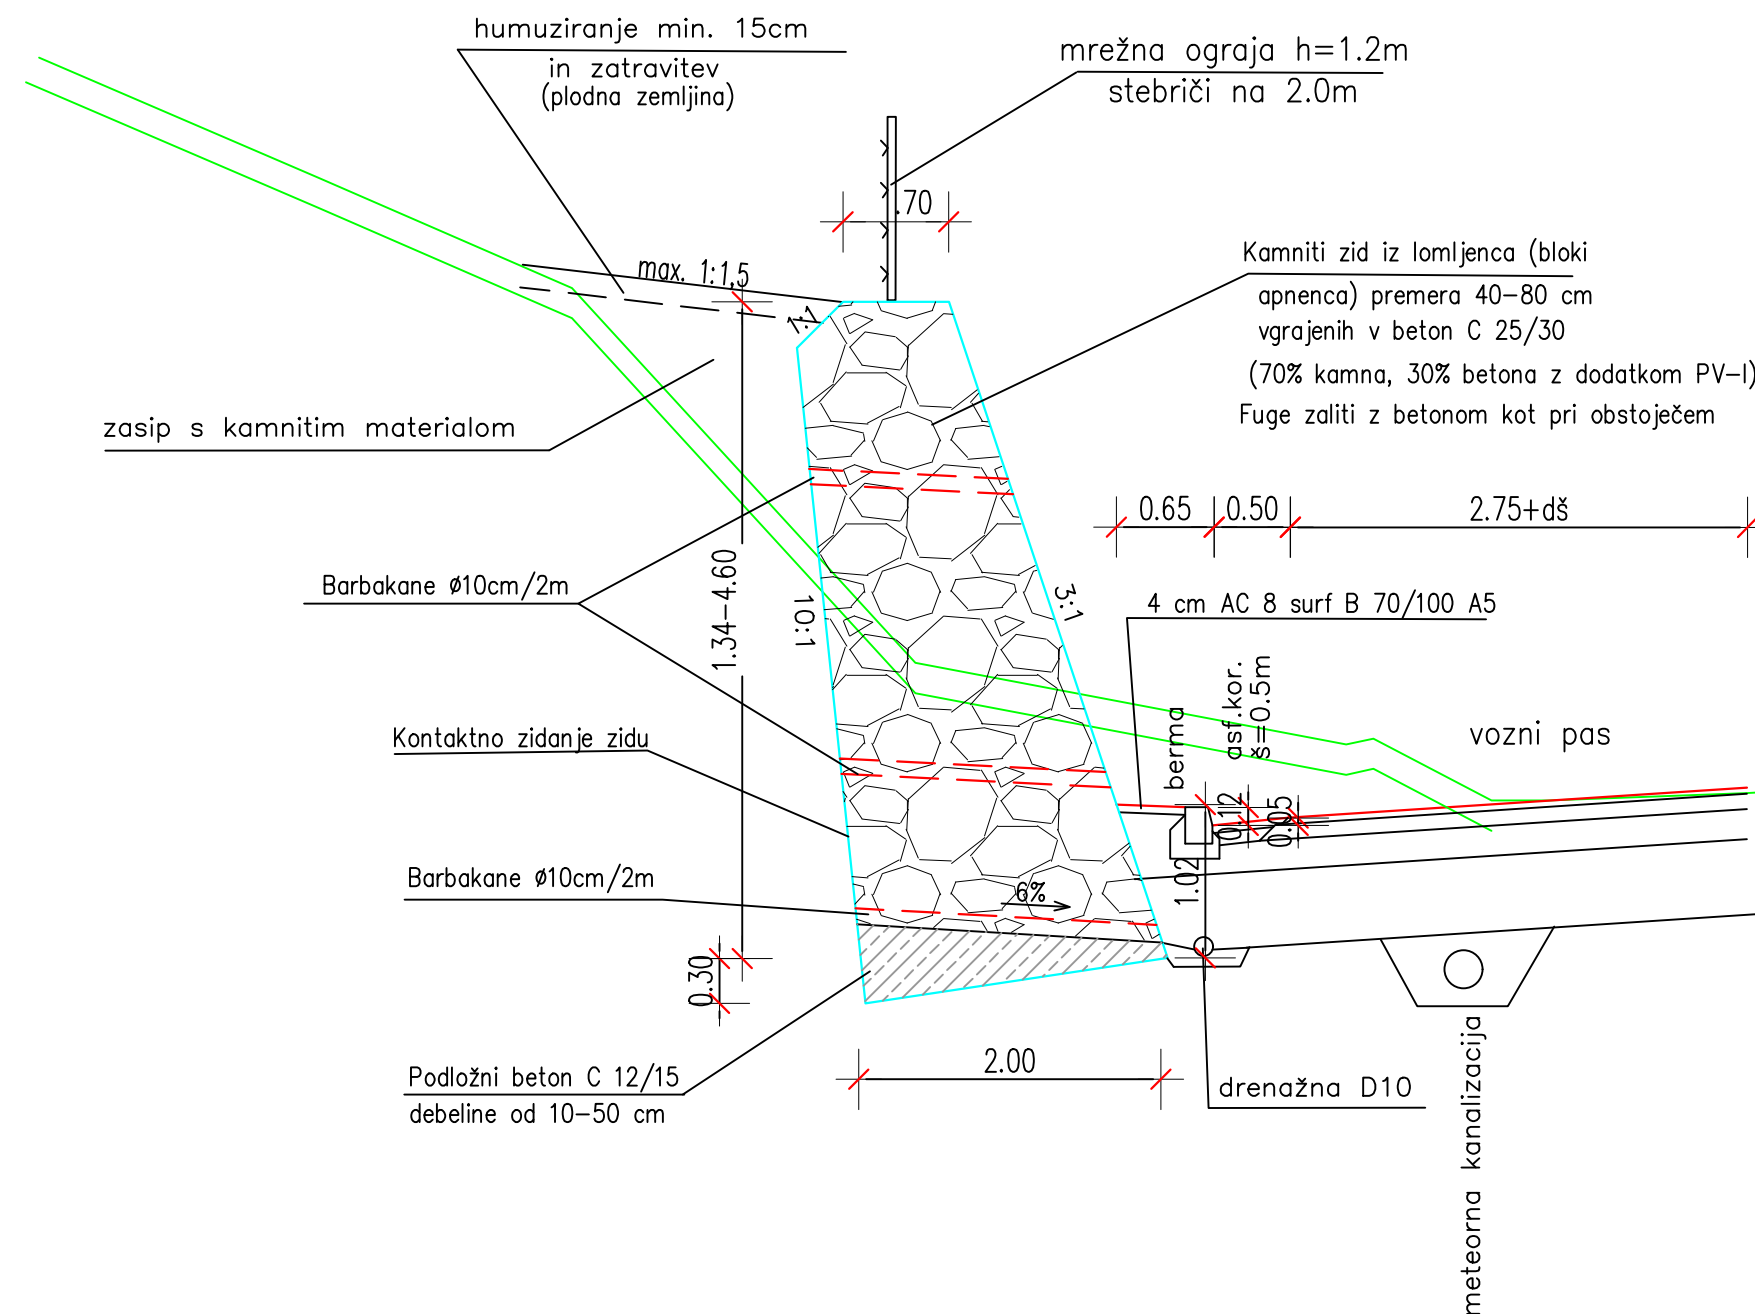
humuziranje min. 15cm
in zatravitev
(plodna zemljina)

mrežna ograja h=1.2m
stebrički na 2.0m

.70

max. 1:1,5

1:1

Kamniti zid iz lomljenca (bloki apnenca) premera 40–80 cm vgrajenih v beton C 25/30
(70% kamna, 30% betona z dodatkom PV-I)
Fuge zaliti z betonom kot pri obstoječem

zasip s kamnitim materialom

0.65 0.50 2.75+dš

Barbakane ø10cm/2m

1.34–4.60

10:1

3:1

4 cm AC 8 surf B 70/100 A5

asf.kor. š=0.5m

berma

vozni pas

Kontaktno zidanje zidu

0.12

0.05

1.02

Barbakane ø10cm/2m

6%

0.30

Podložni beton C 12/15
debeline od 10–50 cm

2.00

drenažna D10

meteorna kanalizacija